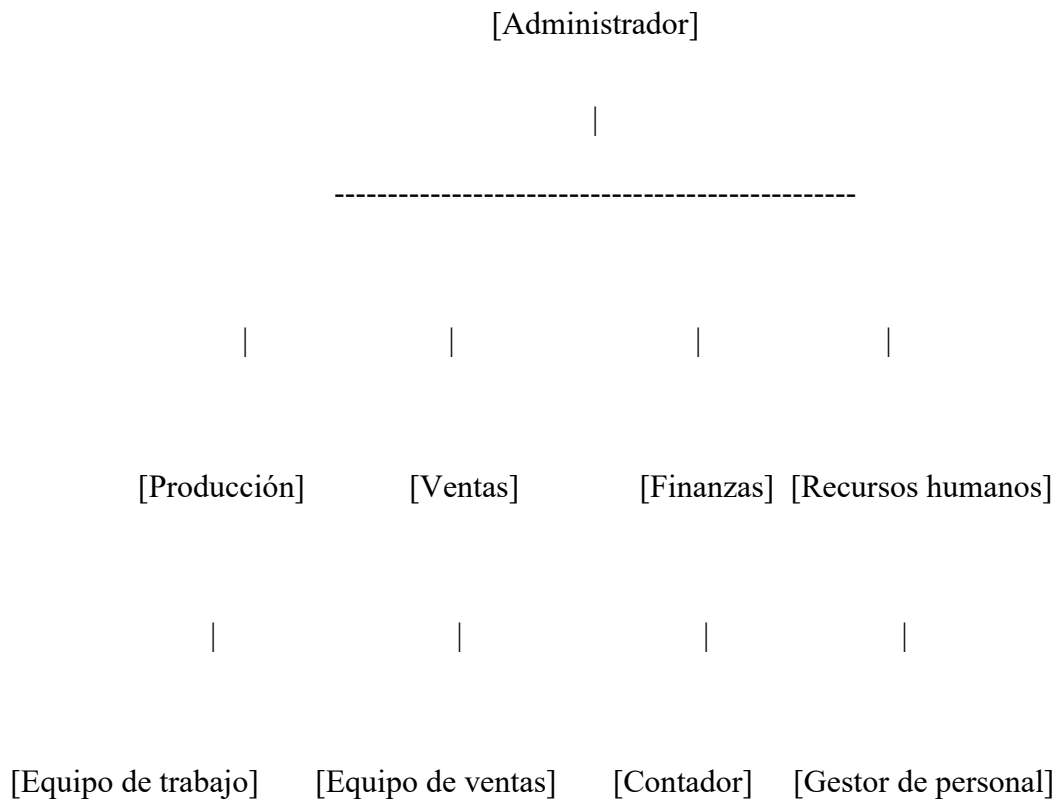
[Administrador]

|

-----------------------------------------------

| | | |

[Producción] [Ventas] [Finanzas] [Recursos humanos]

| | | |

[Equipo de trabajo] [Equipo de ventas] [Contador] [Gestor de personal]